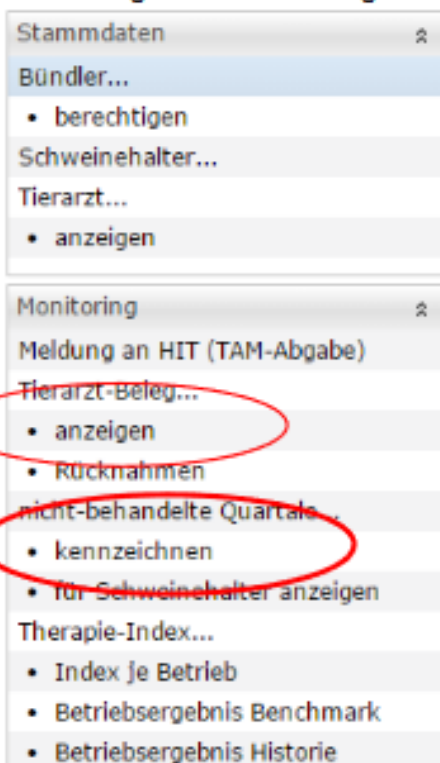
Stammdaten
Bündler...
• berechtigen
Schweinehalter...
Tierarzt...
• anzeigen

Monitoring
Meldung an HIT (TAM-Abgabe)
Tierarzt-Beleg...
• anzeigen
• Rücknahmen
nicht-behandelte Quartale...
• kennzeichnen
• für Schweinehalter anzeigen
Therapie-Index...
• Index je Betrieb
• Betriebsergebnis Benchmark
• Betriebsergebnis Historie